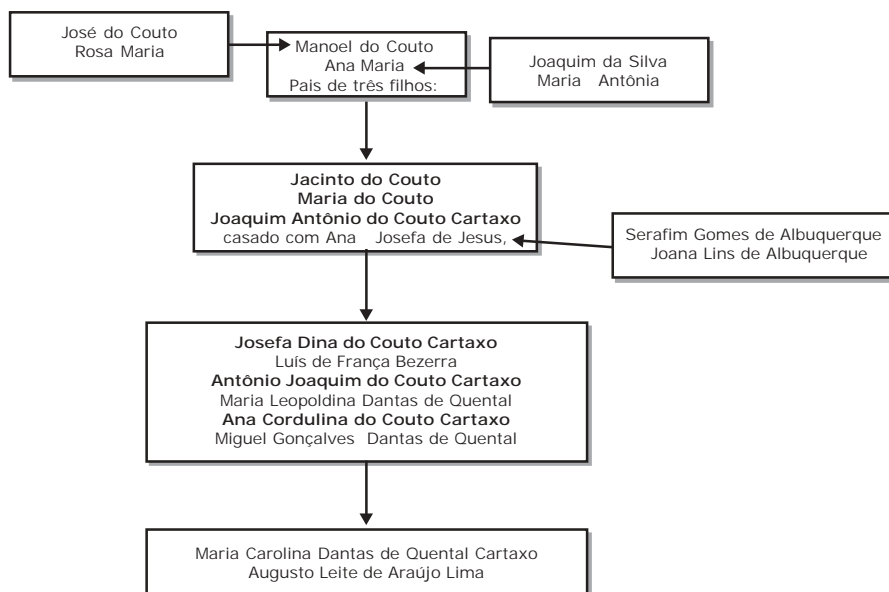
José do Couto
Rosa Maria

Manoel do Couto
Ana Maria
Pais de três filhos:

Joaquim da Silva
Maria Antônia

Jacinto do Couto
Maria do Couto
Joaquim Antônio do Couto Cartaxo
casado com Ana Josefa de Jesus,

Serafim Gomes de Albuquerque
Joana Lins de Albuquerque

Josefa Dina do Couto Cartaxo
Luís de França Bezerra
Antônio Joaquim do Couto Cartaxo
Maria Leopoldina Dantas de Quental
Ana Cordulina do Couto Cartaxo
Miguel Gonçalves Dantas de Quental

Maria Carolina Dantas de Quental Cartaxo
Augusto Leite de Araújo Lima